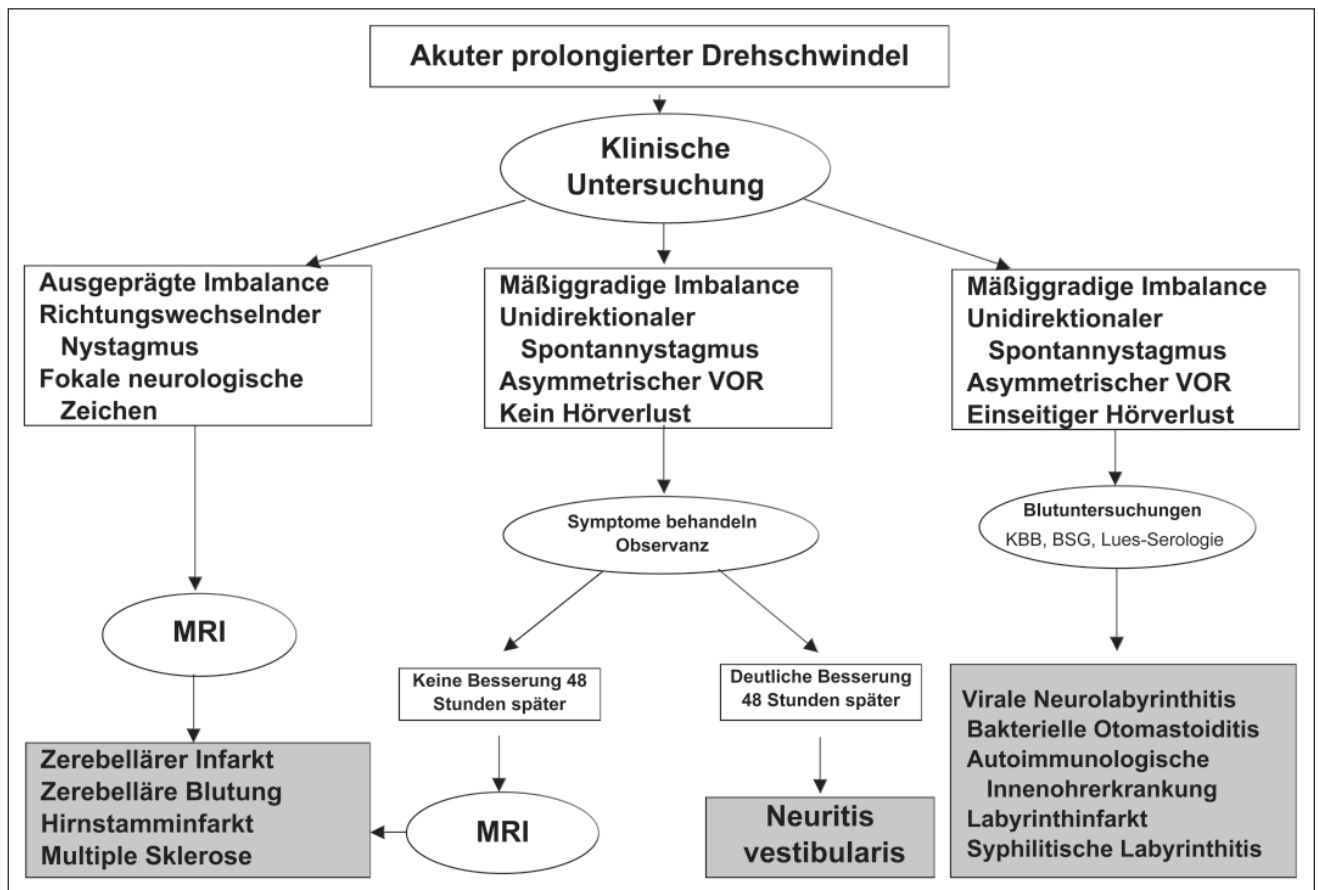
Akuter prolongierter Drehschwindel

Klinische Untersuchung

Ausgeprägte Imbalance
Richtungswechselnder Nystagmus
Fokale neurologische Zeichen

Mäßiggradige Imbalance
Unidirektionaler Spontannystagmus
Asymmetrischer VOR
Kein Hörverlust

Mäßiggradige Imbalance
Unidirektionaler Spontannystagmus
Asymmetrischer VOR
Einseitiger Hörverlust

MRI

Zerebellärer Infarkt
Zerebelläre Blutung
Hirnstamminfarkt
Multiple Sklerose

Symptome behandeln
Observanz

Keine Besserung 48 Stunden später

MRI

Deutliche Besserung 48 Stunden später

Neuritis vestibularis

Blutuntersuchungen
KBB, BSG, Lues-Serologie

Virale Neurolabyrinthitis
Bakterielle Otomastoiditis
Autoimmunologische Innenohrerkrankung
Labyrinthinfarkt
Syphilitische Labyrinthitis